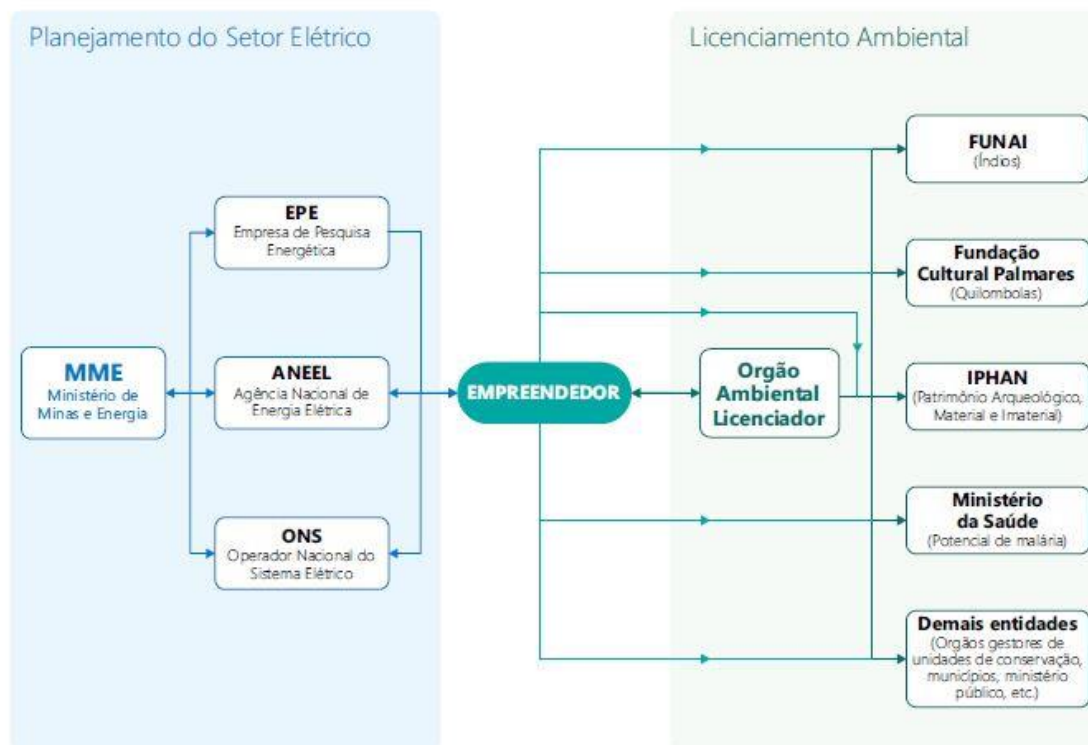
Planejamento do Setor Elétrico

Licenciamento Ambiental

MME
Ministério de Minas e Energia

EPE
Empresa de Pesquisa Energética

ANEEL
Agência Nacional de Energia Elétrica

ONS
Operador Nacional do Sistema Elétrico

EMPREENDEDOR

Orgão Ambiental Licenciador

FUNAI
(Índios)

Fundação Cultural Palmares
(Quilombolas)

IPHAN
(Patrimônio Arqueológico, Material e Imaterial)

Ministério da Saúde
(Potencial de malária)

Demais entidades
(Orgãos gestores de unidades de conservação, municípios, ministério público, etc.)